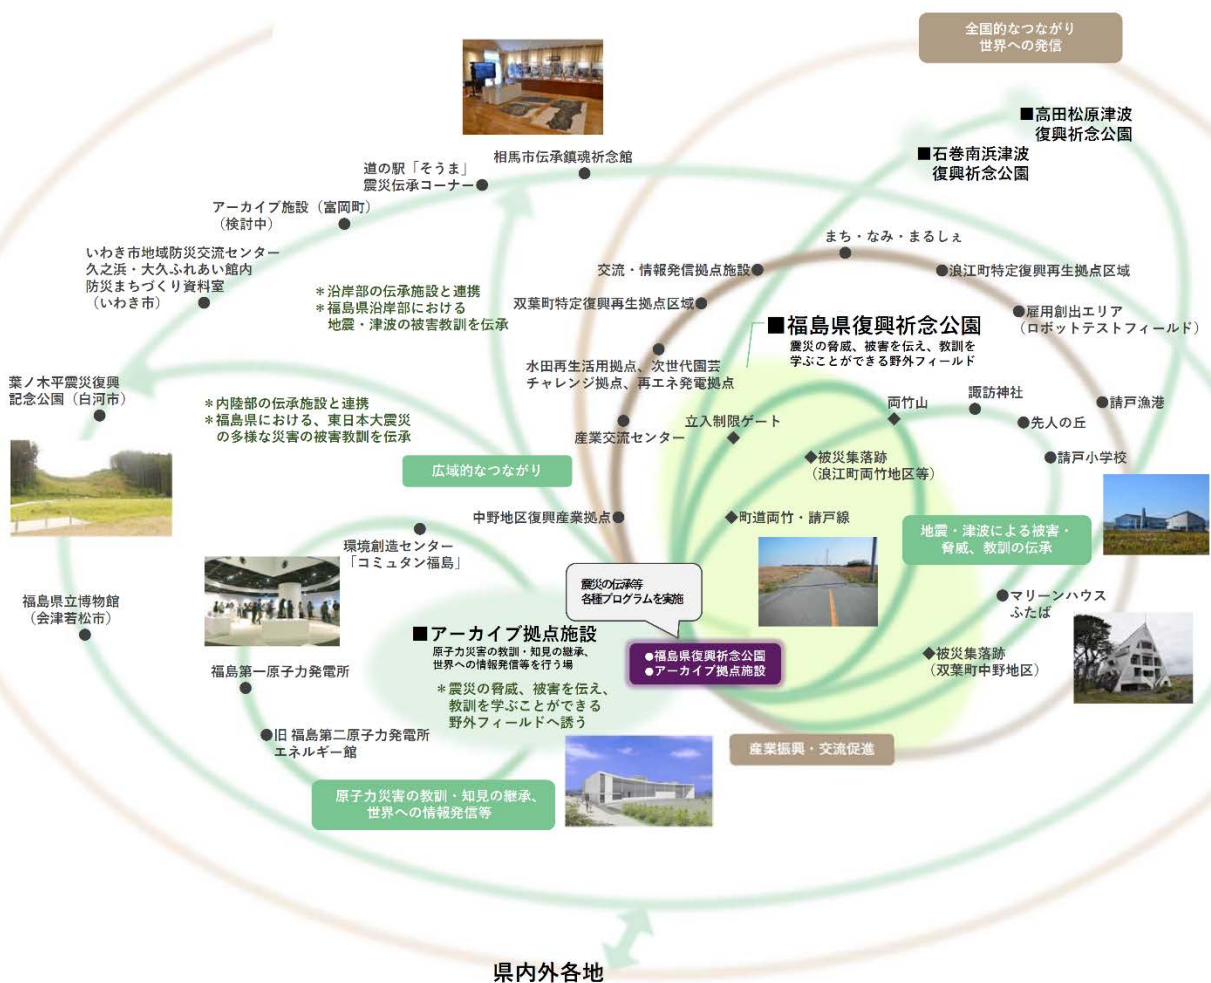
全国的なつながり
世界への発信

■高田松原津波
復興祈念公園

■石巻南浜津波
復興祈念公園

相馬市伝承鎮魂祈念館

道の駅「そうま」
震災伝承コーナー

アーカイブ施設（富岡町）
（検討中）

いわき市地域防災交流センター
久之浜・大久ふれあい館内
防災まちづくり資料室
（いわき市）

＊沿岸部の伝承施設と連携
＊福島県沿岸部における
地震・津波の被害教訓を伝承

まち・なみ・まるしぇ

交流・情報発信拠点施設

浪江町特定復興再生拠点区域

双葉町特定復興再生拠点区域

雇用創出エリア
（ロボットテストフィールド）

■福島県復興祈念公園
震災の脅威、被害を伝え、教訓を
学ぶことができる野外フィールド

水田再生活用拠点、次世代園芸
チャレンジ拠点、再エネ発電拠点

葉ノ木平震災復興
記念公園（白河市）

＊内陸部の伝承施設と連携
＊福島県における、東日本大震災
の多様な災害の被害教訓を伝承

立入制限ゲート

両竹山

諏訪神社

請戸漁港

先人の丘

産業交流センター

被災集落跡
（浪江町両竹地区等）

請戸小学校

広域的なつながり

中野地区復興産業拠点

町道両竹・請戸線

地震・津波による被害・
脅威、教訓の伝承

環境創造センター
「コミュタン福島」

福島県立博物館
（会津若松市）

震災の伝承等
各種プログラムを実施

マリーンハウス
ふたば

■アーカイブ拠点施設
原子力災害の教訓・知見の継承、
世界への情報発信等を行う場

●福島県復興祈念公園
●アーカイブ拠点施設

被災集落跡
（双葉町中野地区）

福島第一原子力発電所

＊震災の脅威、被害を伝え、
教訓を学ぶことができる
野外フィールドへ誘う

旧 福島第二原子力発電所
エネルギー館

産業振興・交流促進

原子力災害の教訓・知見の継承、
世界への情報発信等

県内外各地